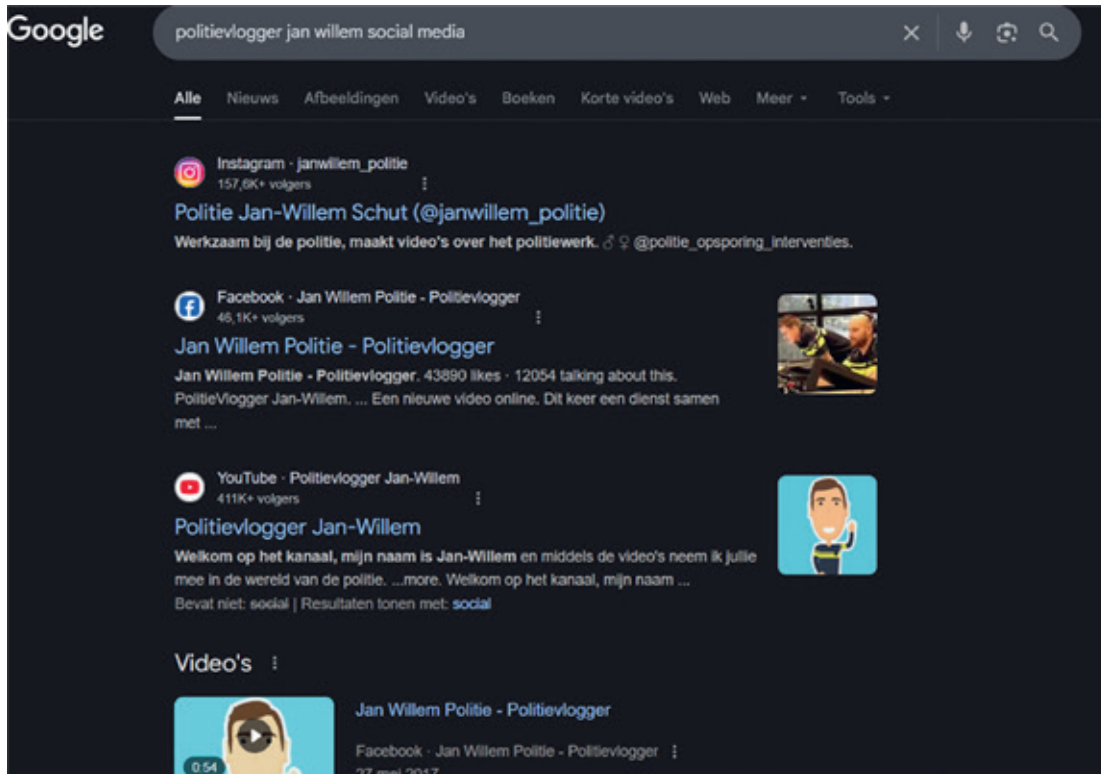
Google

politievlogger jan willem social media

Alle Nieuws Afbeeldingen Video's Boeken Korte video's Web Meer ▾ Tools ▾

Instagram · janwillem_politie
157,6K+ volgers
Politie Jan-Willem Schut (@janwillem_politie)
Werkzaam bij de politie, maakt video's over het politiewerk. ♂ ♀ @politie_opsporing_interventies.

Facebook · Jan Willem Politie - Politievlogger
46,1K+ volgers
Jan Willem Politie - Politievlogger
Jan Willem Politie - Politievlogger. 43890 likes · 12054 talking about this. PolitieVlogger Jan-Willem. ... Een nieuwe video online. Dit keer een dienst samen met ...

YouTube · Politievlogger Jan-Willem
411K+ volgers
Politievlogger Jan-Willem
Welkom op het kanaal, mijn naam is Jan-Willem en middels de video's neem ik jullie mee in de wereld van de politie. ...more. Welkom op het kanaal, mijn naam ...
Bevat niet: social | Resultaten tonen met: social

Video's

0:54
Jan Willem Politie - Politievlogger
Facebook · Jan Willem Politie - Politievlogger
27 mei 2017